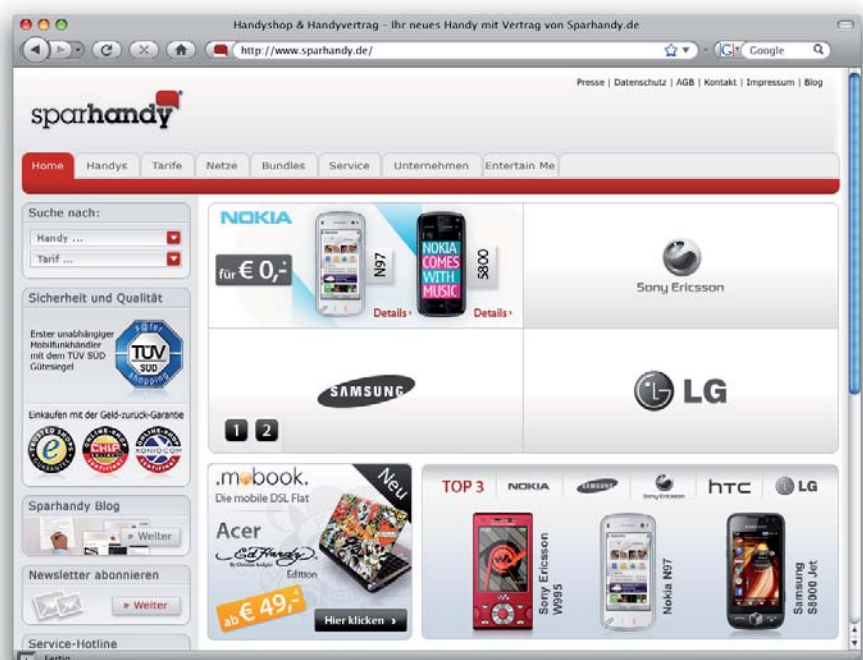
Handyshop & Handyvertrag - Ihr neues Handy mit Vertrag von Sparhandy.de

http://www.sparhandy.de/

Google

Presse | Datenschutz | AGB | Kontakt | Impressum | Blog

sparhandy

Home | Handys | Tarife | Netze | Bundles | Service | Unternehmen | Entertain Me

Suche nach:

Handy ...

Tarif ...

Sicherheit und Qualität

Erster unabhängiger Mobilfunkhändler mit dem TÜV SÜD Gütesiegel

TÜV SÜD

Einkaufen mit der Geld-zurück-Garantie

Sparhandy Blog

» Weiter

Newsletter abonnieren

» Weiter

Service-Hotline

NOKIA

für € 0,-

N97

NOKIA COMES WITH MUSIC

5800

Details ›

Details ›

Sony Ericsson

SAMSUNG

LG

1 2

.mobook.

Die mobile DSL Flat

Neu

Acer

Ed Hardy

Edition

ab € 49,-

Hier klicken ›

TOP 3

NOKIA

SAMSUNG

Sony Ericsson

htc

LG

Sony Ericsson W995

Nokia N97

Samsung S8000 Jet

Fertig